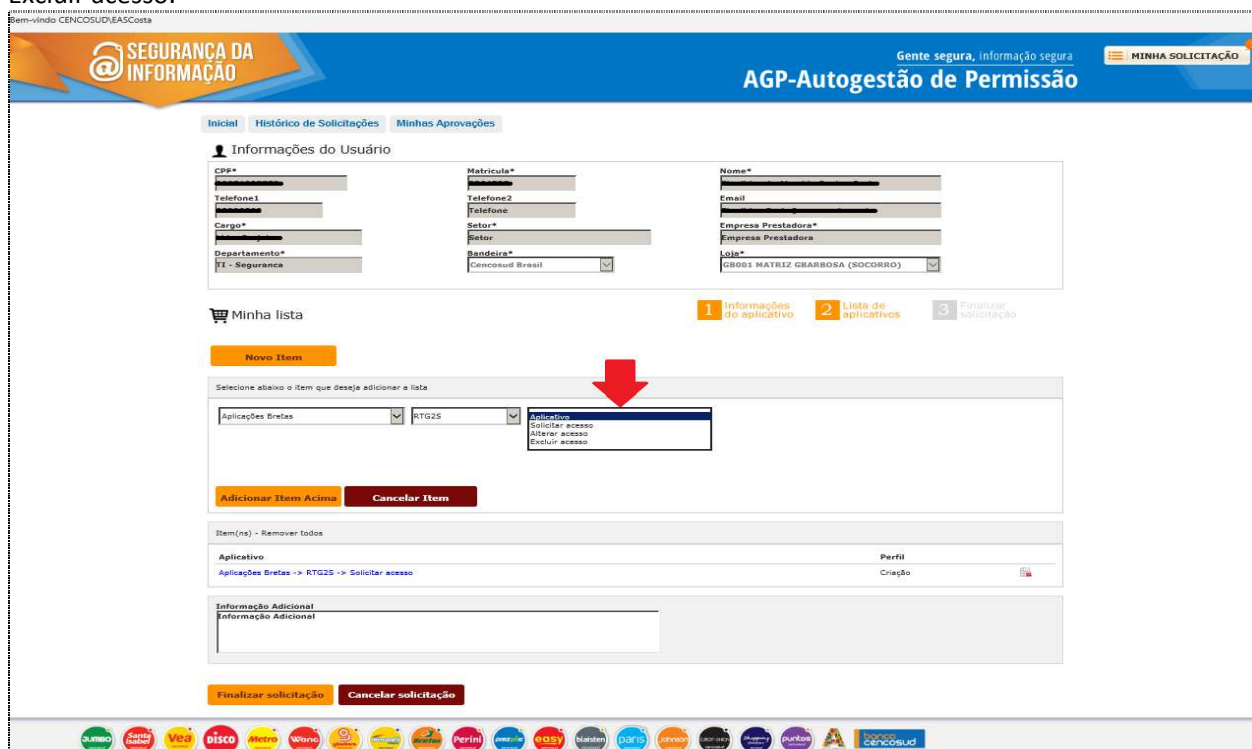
Excluir acesso.

Bem-vindo CENCOSUD\EASCosta

SEGURANÇA DA INFORMAÇÃO

Gente segura, informação segura
AGP-Autogestão de Permissão

MINHA SOLICITAÇÃO

Inicial Histórico de Solicitações Minhas Aprovações

Informações do Usuário

| CPF* | Matricula* | Nome* |
|---|---|---|
| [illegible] | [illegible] | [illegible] |
| Telefone1 | Telefone2 | Email |
| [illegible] | Telefone | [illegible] |
| Cargo* | Setor* | Empresa Prestadora* |
| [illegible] | Setor | Empresa Prestadora |
| Departamento* | Bandeira* | Loja* |
| TI - Seguranca | Cencosud Brasil | GB001 MATRIZ GBARBOSA (SOCORRO) |

Minha lista

1 Informações do aplicativo 2 Lista de aplicativos 3 Finalizar solicitação

Novo Item

Selecione abaixo o item que deseja adicionar a lista

Aplicações Bretas RTG2S Aplicativo
Solicitar acesso
Alterar acesso
Excluir acesso

Adicionar Item Acima Cancelar Item

Item(ns) - Remover todos

| Aplicativo | Perfil |
|---|---|
| Aplicações Bretas -> RTG2S -> Solicitar acesso | Criação |

Informação Adicional
Informação Adicional

Finalizar solicitação Cancelar solicitação

Jumbo Santa Isabel Vea Disco Metro Wong Bretas Perini easy blaisten paris Johnson puntos banco cencosud